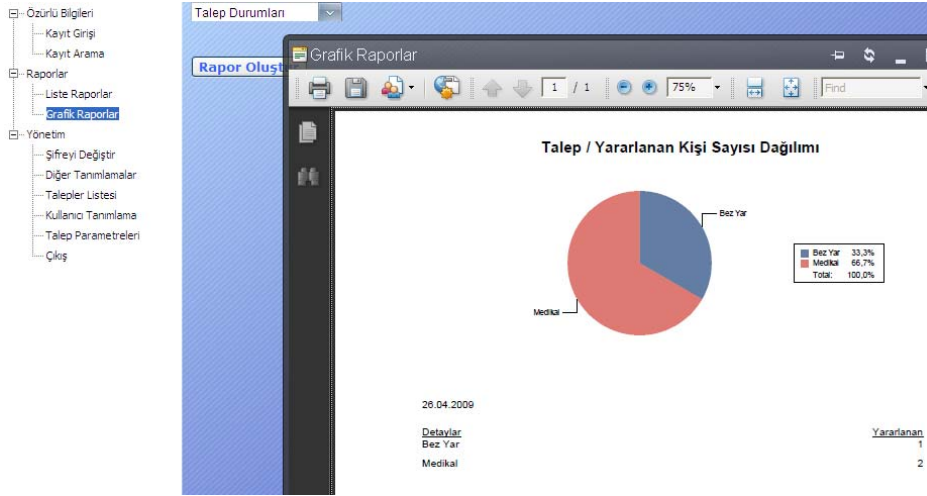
Özürlü Bilgileri
Kayıt Girişi
Kayıt Arama
Raporlar
Liste Raporlar
Grafik Raporlar
Yönetim
Şifreyi Değiştir
Diğer Tanımlamalar
Talepler Listesi
Kullanıcı Tanımlama
Talep Parametreleri
Çıkış

Talep Durumları

Rapor Oluşt

Grafik Raporlar

1 / 1 75% Find

Talep / Yararlanan Kişi Sayısı Dağılımı

Bez Yar
Medikal

Bez Yar 33,3%
Medikal 66,7%
Total: 100,0%

26.04.2009

Detaylar
Bez Yar
Medikal

Yararlanan
1
2